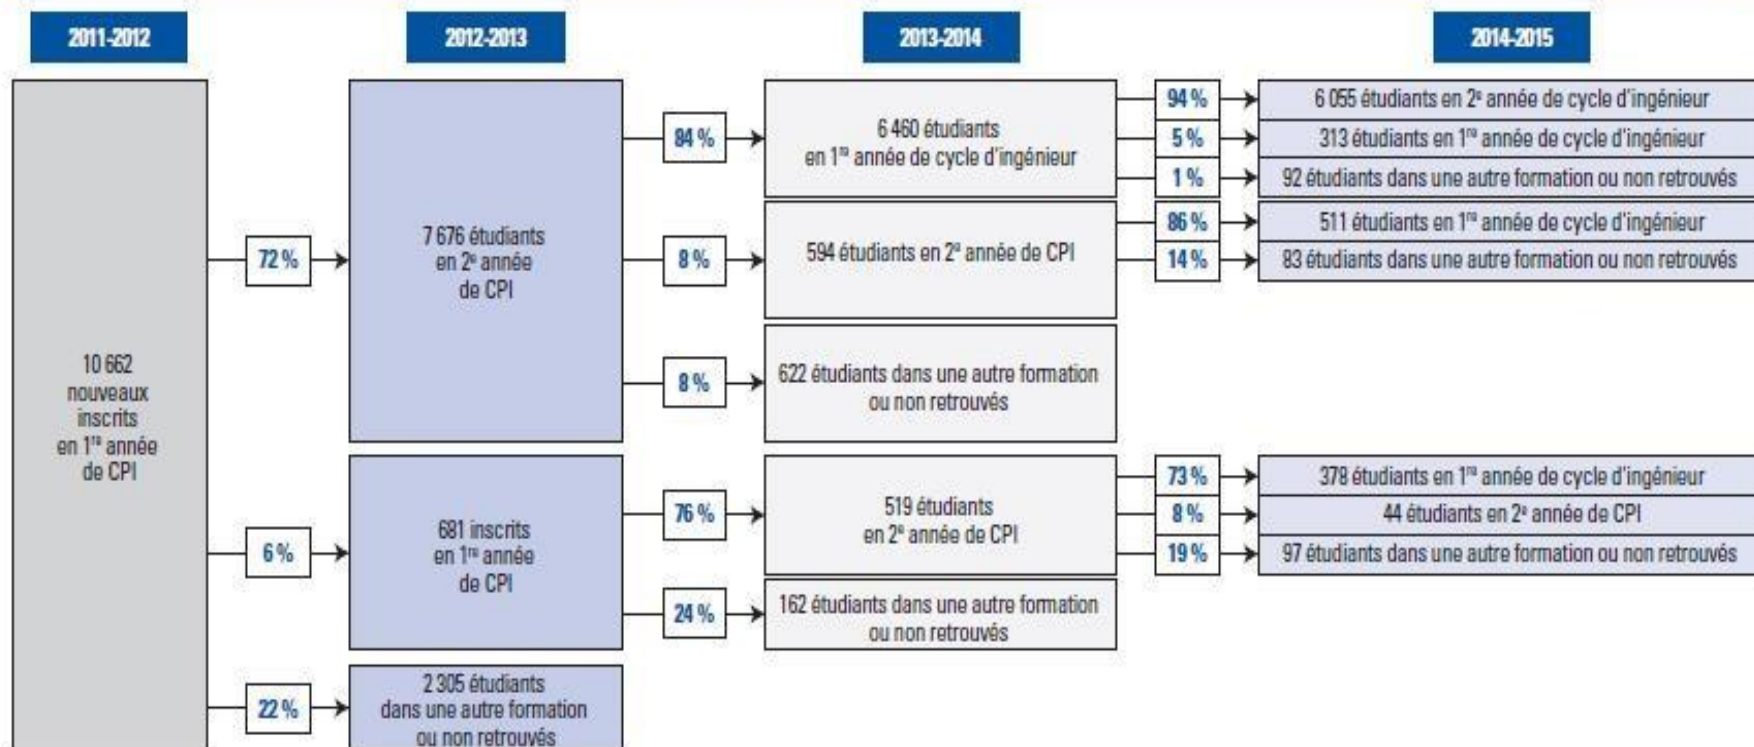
2011-2012

2012-2013

2013-2014

2014-2015

10 662 nouveaux inscrits en 1$^{re}$ année de CPI

72 %

7 676 étudiants en 2$^{e}$ année de CPI

84 %

6 460 étudiants en 1$^{re}$ année de cycle d'ingénieur

94 %

6 055 étudiants en 2$^{e}$ année de cycle d'ingénieur

5 %

313 étudiants en 1$^{re}$ année de cycle d'ingénieur

1 %

92 étudiants dans une autre formation ou non retrouvés

8 %

594 étudiants en 2$^{e}$ année de CPI

86 %

511 étudiants en 1$^{re}$ année de cycle d'ingénieur

14 %

83 étudiants dans une autre formation ou non retrouvés

8 %

622 étudiants dans une autre formation ou non retrouvés

6 %

681 inscrits en 1$^{re}$ année de CPI

76 %

519 étudiants en 2$^{e}$ année de CPI

73 %

378 étudiants en 1$^{re}$ année de cycle d'ingénieur

8 %

44 étudiants en 2$^{e}$ année de CPI

19 %

97 étudiants dans une autre formation ou non retrouvés

24 %

162 étudiants dans une autre formation ou non retrouvés

22 %

2 305 étudiants dans une autre formation ou non retrouvés